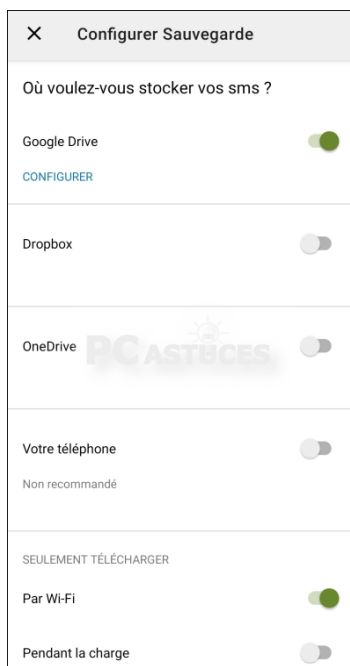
× Configurer Sauvegarde

Où voulez-vous stocker vos sms ?

Google Drive

CONFIGURER

Dropbox

OneDrive

PC ASTUCES

Votre téléphone

Non recommandé

SEULEMENT TÉLÉCHARGER

Par Wi-Fi

Pendant la charge